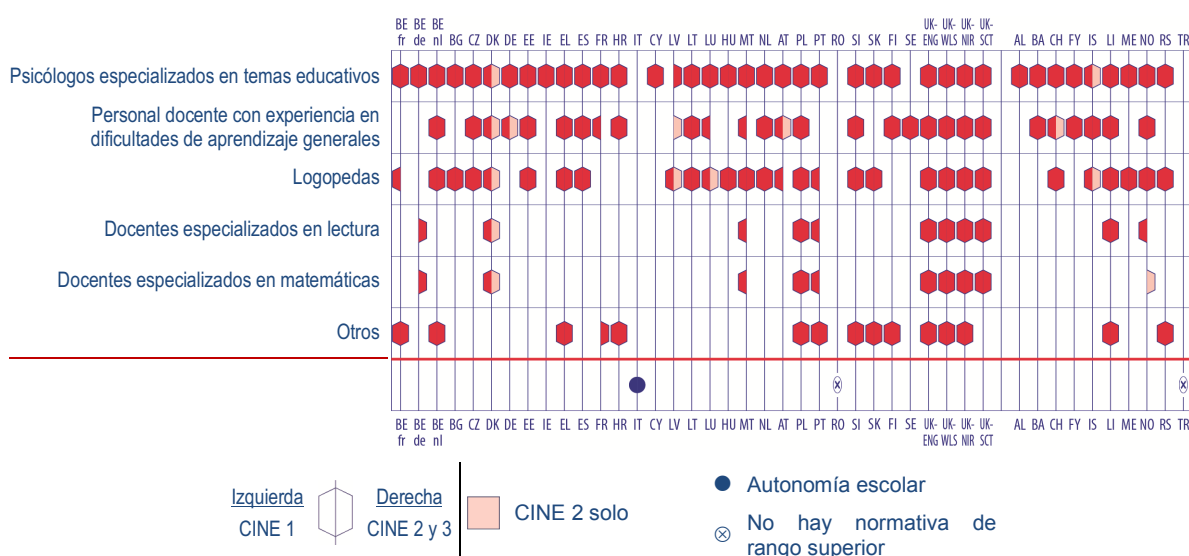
BE fr BE de BE nl BG CZ DK DE EE IE EL ES FR HR IT CY LV LT LU HU MT NL AT PL PT RO SI SK FI SE UK-ENG UK-WLS UK-NIR UK-SCT AL BA CH FY IS LI ME NO RS TR

Psicólogos especializados en temas educativos

Personal docente con experiencia en dificultades de aprendizaje generales

Logopedas

Docentes especializados en lectura

Docentes especializados en matemáticas

Otros

BE fr BE de BE nl BG CZ DK DE EE IE EL ES FR HR IT CY LV LT LU HU MT NL AT PL PT RO SI SK FI SE UK-ENG UK-WLS UK-NIR UK-SCT AL BA CH FY IS LI ME NO RS TR

Izquierda
CINE 1

Derecha
CINE 2 y 3

CINE 2 solo

Autonomía escolar

No hay normativa de rango superior